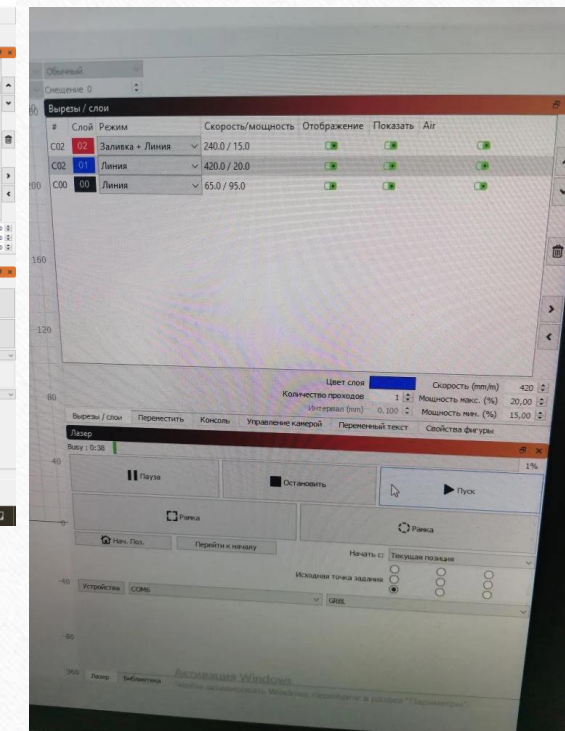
Обычный
Смещение 0

Вырезы / слои

| # | Слой | Режим | Скорость/мощность | Отображение | Показать | Air |
|---|---|---|---|---|---|---|
| C02 | 02 | Заливка + Линия | 240.0 / 15.0 | | | |
| C02 | 01 | Линия | 420.0 / 20.0 | | | |
| C00 | 00 | Линия | 65.0 / 95.0 | | | |

200
160
120
80
40
0
-40
-80
-160

Цвет слоя
Скорость (mm/m) 420
Количество проходов 1
Мощность макс. (%) 20,00
Интервал (mm) 0.100
Мощность мин. (%) 15,00

Вырезы / слои | Переместить | Консоль | Управление камерой | Переменный текст | Свойства фигуры

Лазер
Busy : 0:38
1%
Пауза
Остановить
Пуск
Рамка
Рамка
Нач. Поз.
Перейти к началу
Начать с: Текущая позиция
Исходная точка задания
Устройства COM6
GRBL

Лазер | Библиотека

Активация Windows
Чтобы активировать Windows, перейдите в раздел "Параметры".